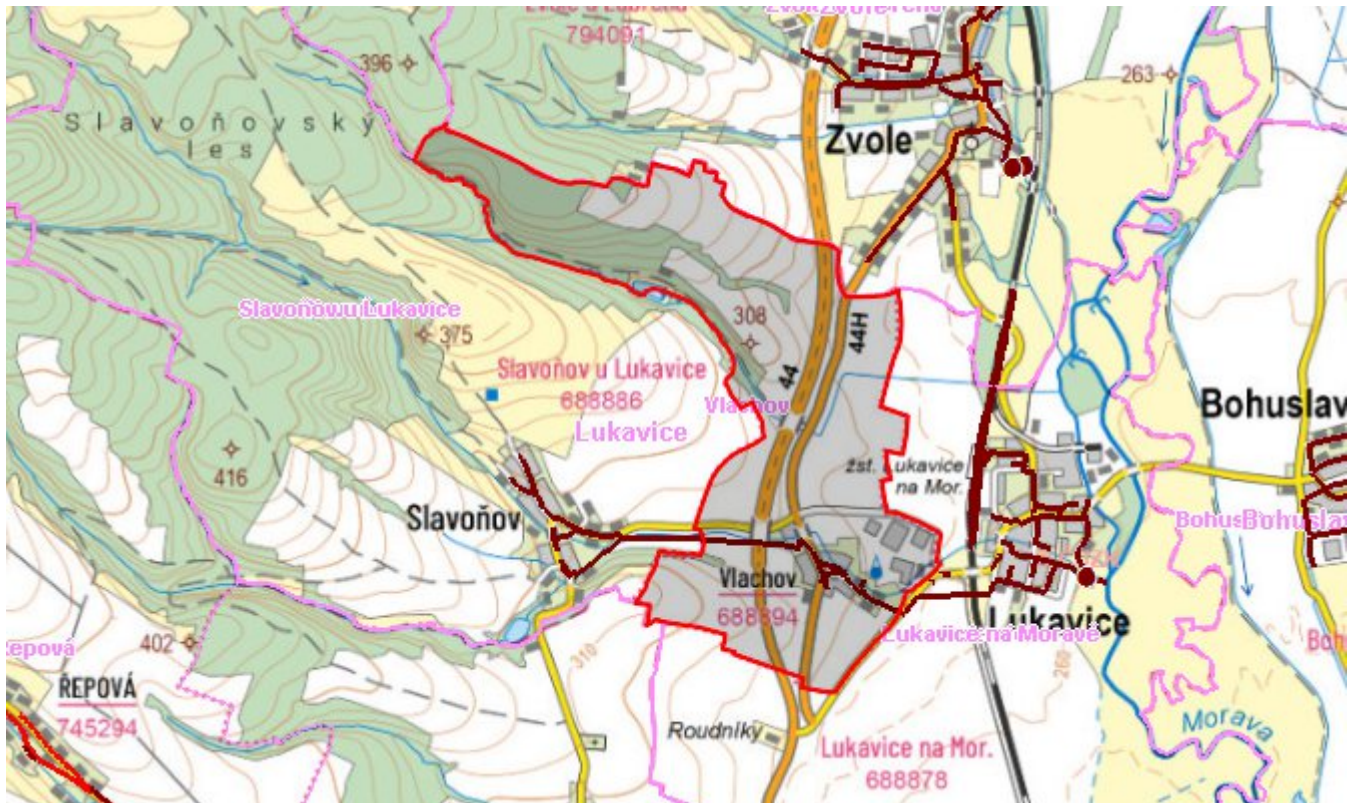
794091
Zvole
396
263
Slavoňovský les
Slavoňov u Lukavice
375
308
44
44H
Slavoňov u Lukavice
688886
Lukavice
Vlachov
Bohuslav
416
žst. Lukavice na Mor.
Slavoňov
BohusBohuslav
Vlachov
688894
Lukavice
Řepová
402
Lukavice na Moravě
ŘEPOVÁ
745294
310
260
Roudníky
Lukavice na Mor.
688878
Morava